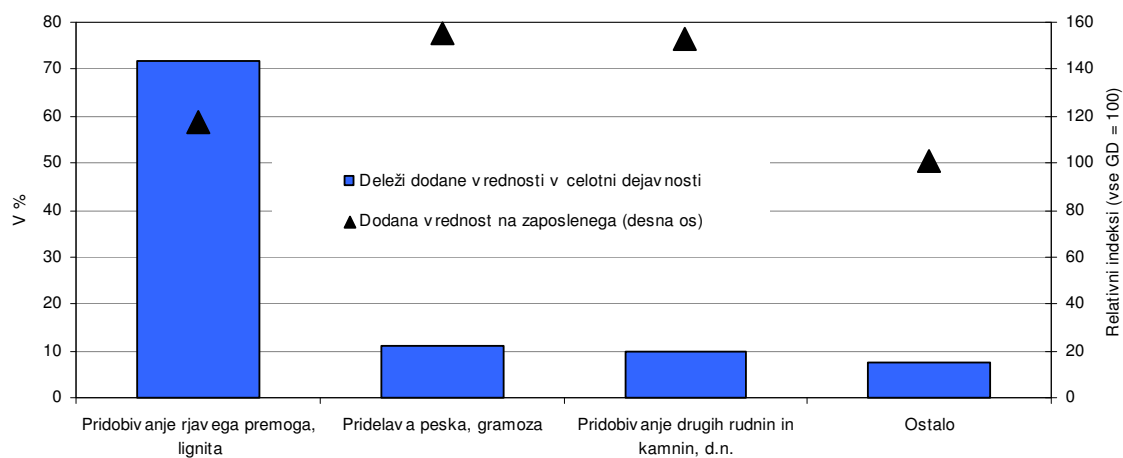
V %

80
70
60
50
40
30
20
10
0

160
140
120
100
80
60
40
20
0

Relativni indeksi (vse GD = 100)

Deleži dodane v rednosti v celotni dejav nosti
Dodana v rednost na zaposlenega (desna os)

Pridobiv anje rjav ega premoga, lignita
Pridelav a peska, gramoza
Pridobiv anje drugih rudnin in kamnin, d.n.
Ostalo